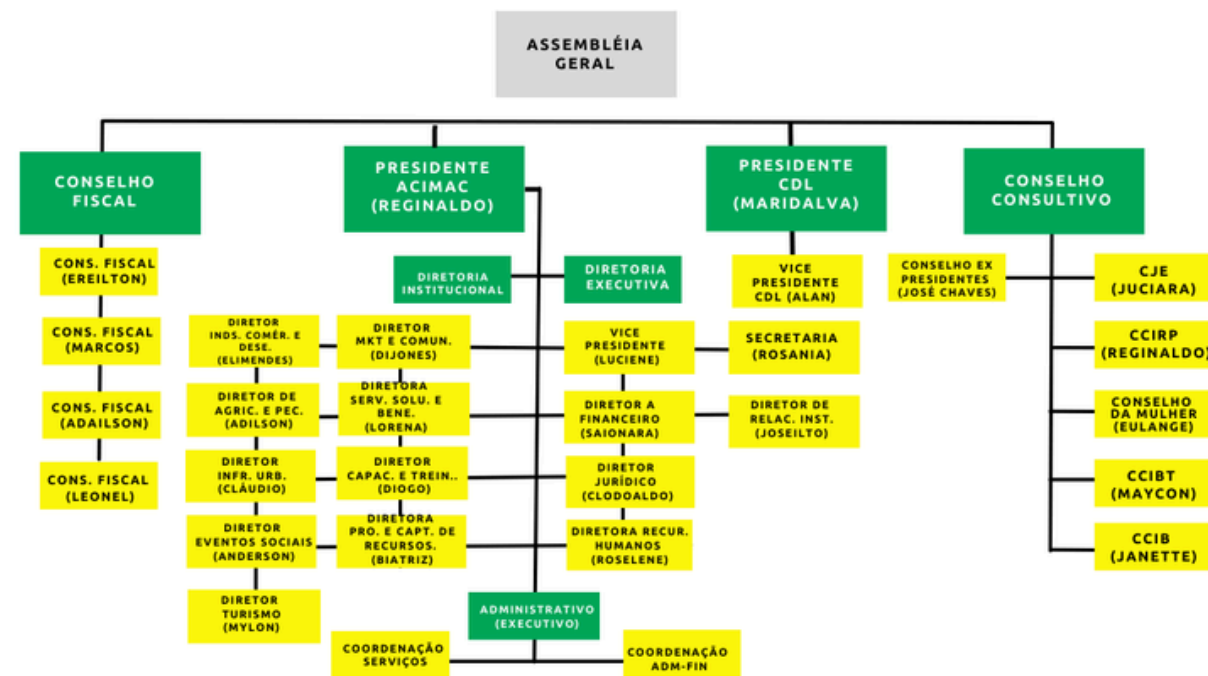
ASSEMBLÉIA GERAL

CONSELHO FISCAL

PRESIDENTE ACIMAC (REGINALDO)

PRESIDENTE CDL (MARIDALVA)

CONSELHO CONSULTIVO

CONS. FISCAL (EREILTON)

CONS. FISCAL (MARCOS)

CONS. FISCAL (ADAILSON)

CONS. FISCAL (LEONEL)

DIRETORIA INSTITUCIONAL

DIRETORIA EXECUTIVA

DIRETOR INDS. COMÉR. E DESE. (ELIMENDES)

DIRETOR MKT E COMUN. (DIJONES)

DIRETOR DE AGRIC. E PEC. (ADILSON)

DIRETORA SERV. SOLU. E BENE. (LORENA)

DIRETOR INFR. URB. (CLÁUDIO)

DIRETOR CAPAC. E TREIN.. (DIOGO)

DIRETOR EVENTOS SOCIAIS (ANDERSON)

DIRETORA PRO. E CAPT. DE RECURSOS. (BIATRIZ)

DIRETOR TURISMO (MYLON)

VICE PRESIDENTE (LUCIENE)

DIRETOR A FINANCEIRO (SAIONARA)

DIRETOR JURÍDICO (CLODOALDO)

DIRETORA RECUR. HUMANOS (ROSELENE)

VICE PRESIDENTE CDL (ALAN)

SECRETARIA (ROSANIA)

DIRETOR DE RELAC. INST. (JOSEILTO)

ADMINISTRATIVO (EXECUTIVO)

COORDENAÇÃO SERVIÇOS

COORDENAÇÃO ADM-FIN

CONSELHO EX PRESIDENTES (JOSÉ CHAVES)

CJE (JUCIARA)

CCIRP (REGINALDO)

CONSELHO DA MULHER (EULANGE)

CCIBT (MAYCON)

CCIB (JANETTE)